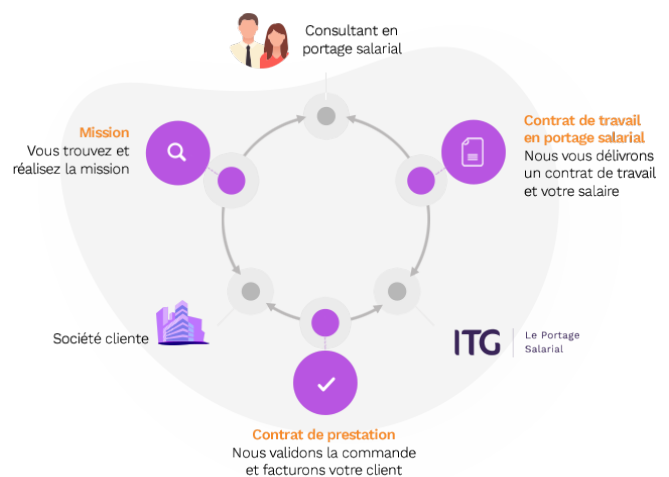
Consultant en portage salarial

Mission
Vous trouvez et réalisez la mission

Contrat de travail en portage salarial
Nous vous délivrons un contrat de travail et votre salaire

Société cliente

ITG Le Portage Salarial

Contrat de prestation
Nous validons la commande et facturons votre client